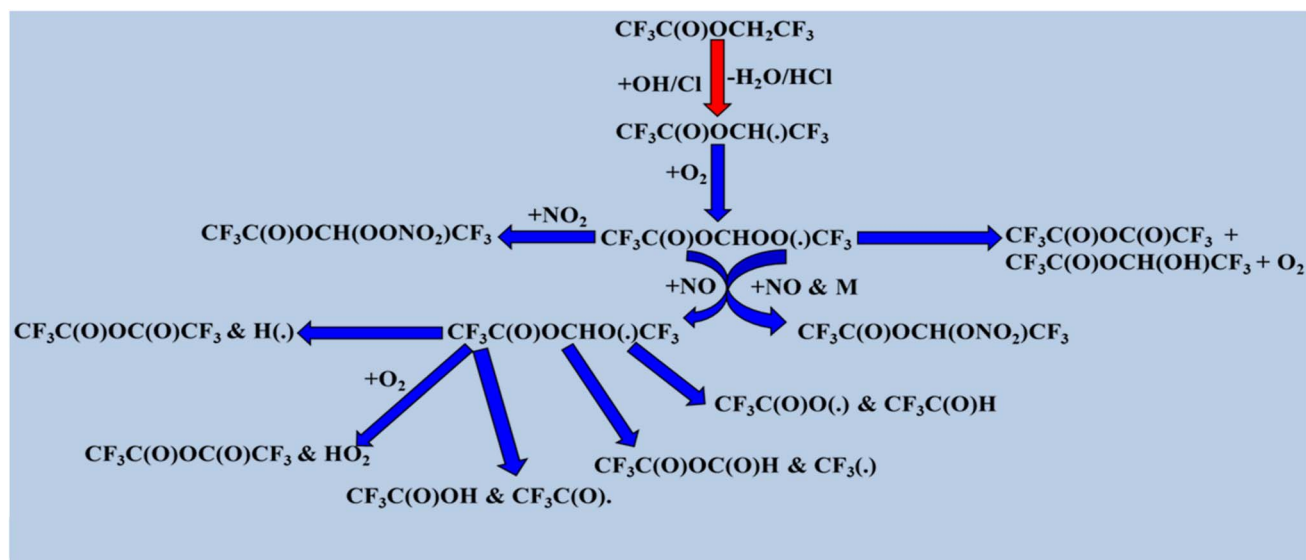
$CF_3C(O)OCH_2CF_3$

+OH/Cl -$H_2O$/HCl

$CF_3C(O)OCH(.)CF_3$

+$O_2$

+$NO_2$

$CF_3C(O)OCH(OONO_2)CF_3$

$CF_3C(O)OCHOO(.)CF_3$

$CF_3C(O)OC(O)CF_3$ + $CF_3C(O)OCH(OH)CF_3 + O_2$

+NO

+NO & M

$CF_3C(O)OC(O)CF_3$ & H(.)

$CF_3C(O)OCHO(.)CF_3$

$CF_3C(O)OCH(ONO_2)CF_3$

+$O_2$

$CF_3C(O)O(.)$ & $CF_3C(O)H$

$CF_3C(O)OC(O)CF_3$ & $HO_2$

$CF_3C(O)OC(O)H$ & $CF_3(.)$

$CF_3C(O)OH$ & $CF_3C(O)$.